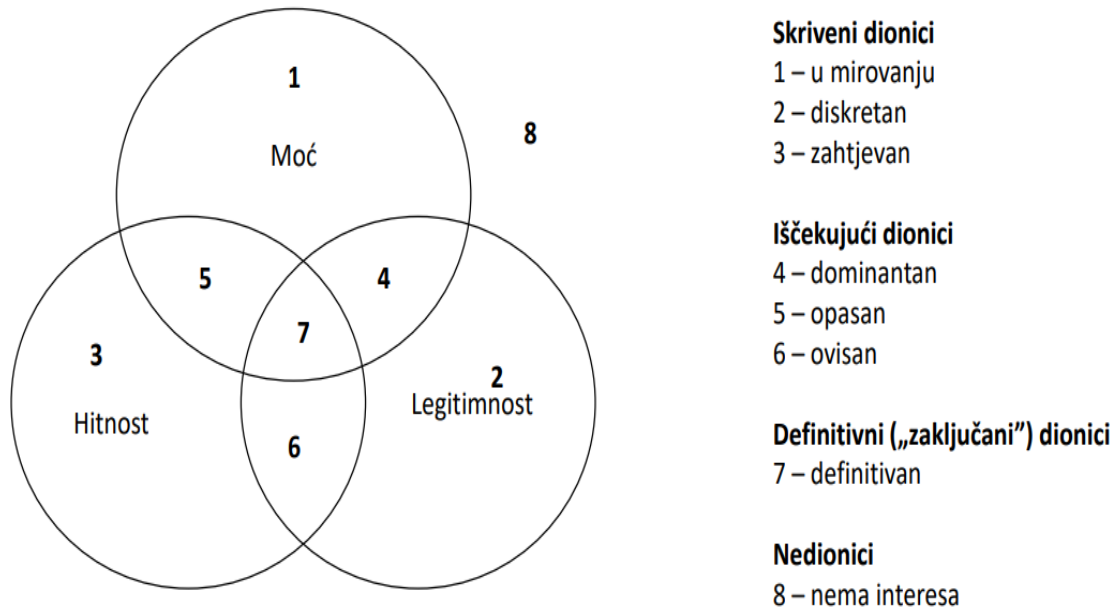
1

Moć

8

5

4

7

3

2

Legitimnost

Hitnost

6

**Skriveni dionici**
1 – u mirovanju
2 – diskretan
3 – zahtjevan

**Iščekujući dionici**
4 – dominantan
5 – opasan
6 – ovisan

**Definitivni („zaključani") dionici**
7 – definitivan

**Nedionici**
8 – nema interesa